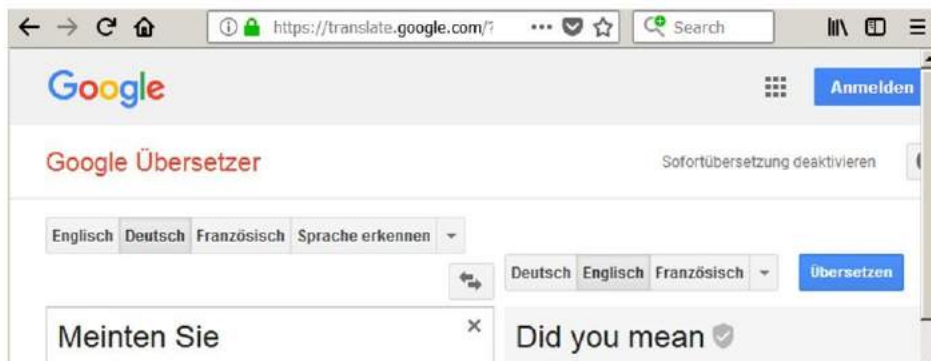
https://translate.google.com/?

Search

Google

Anmelden

Google Übersetzer

Sofortübersetzung deaktivieren

Englisch | Deutsch | Französisch | Sprache erkennen

Deutsch | Englisch | Französisch

Übersetzen

Meinten Sie

×

Did you mean